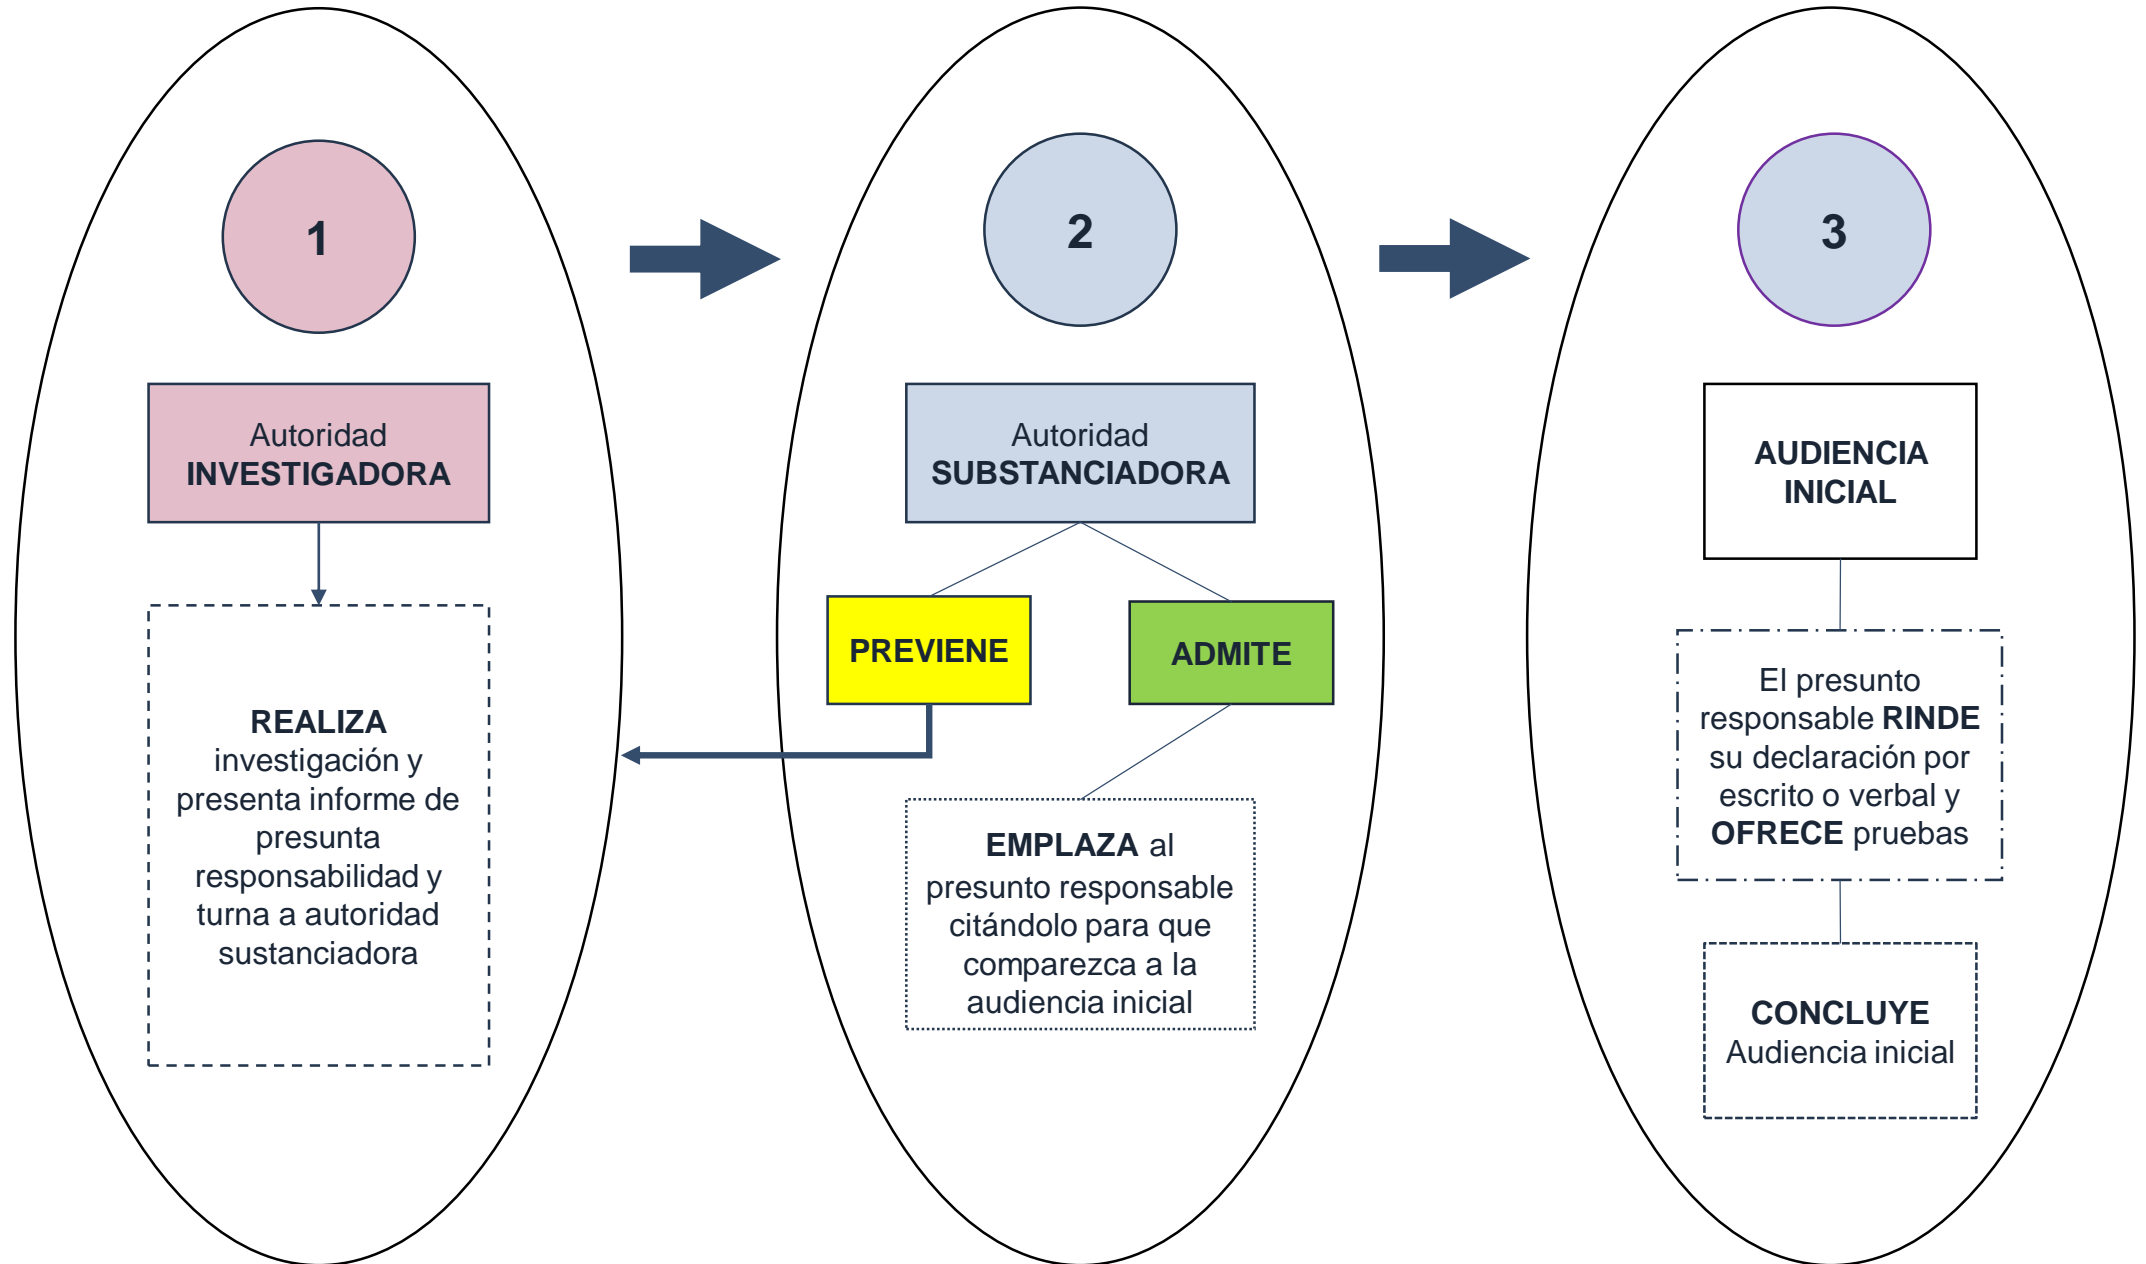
1

Autoridad INVESTIGADORA

REALIZA investigación y presenta informe de presunta responsabilidad y turna a autoridad sustanciadora

2

Autoridad SUBSTANCIADORA

PREVIENE

ADMITE

EMPLAZA al presunto responsable citándolo para que comparezca a la audiencia inicial

3

AUDIENCIA INICIAL

El presunto responsable RINDE su declaración por escrito o verbal y OFRECE pruebas

CONCLUYE Audiencia inicial